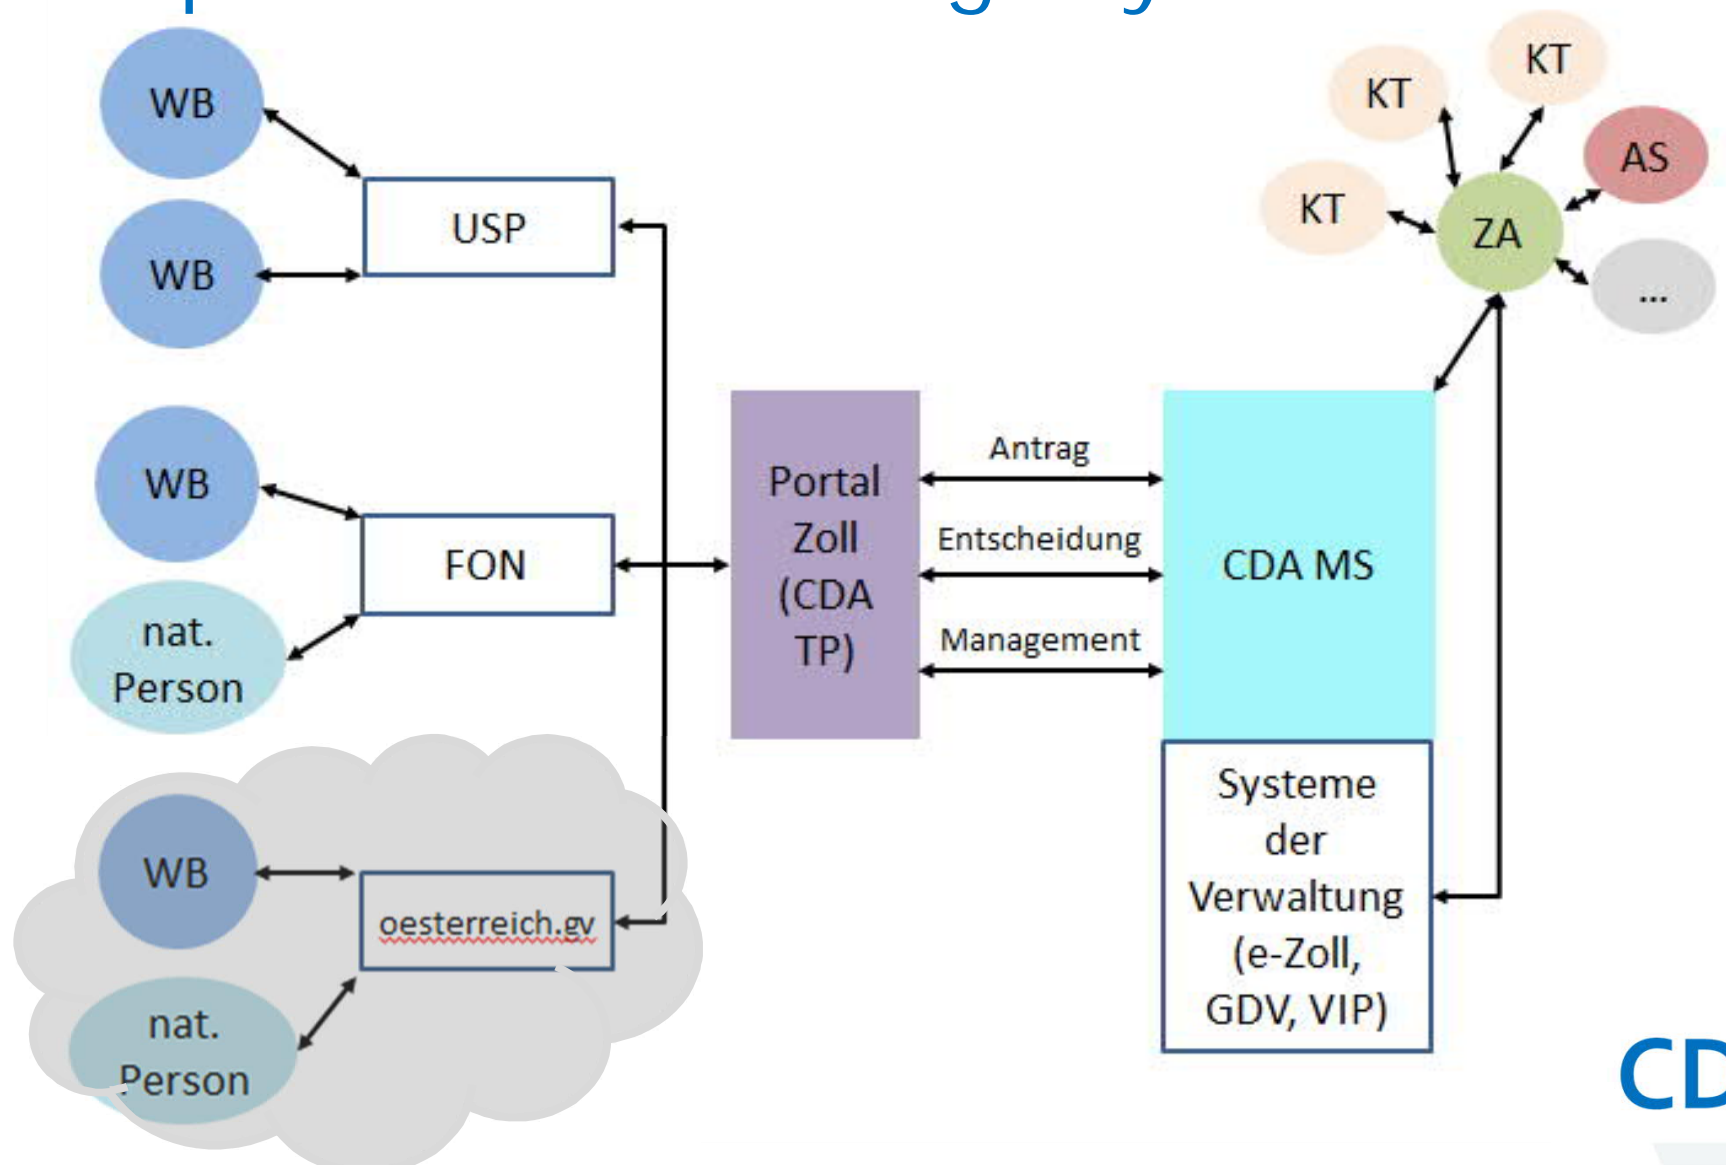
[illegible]

WB

WB

USP

WB

FON

nat. Person

WB

oesterreich.gv

nat. Person

Portal Zoll (CDA TP)

Antrag

Entscheidung

Management

CDA MS

Systeme der Verwaltung (e-Zoll, GDV, VIP)

KT

KT

KT

AS

ZA

...

CD